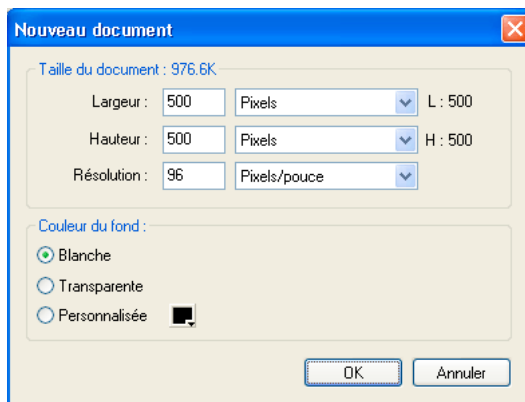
Nouveau document

Taille du document : 976.6K

Largeur : 500 Pixels L : 500

Hauteur : 500 Pixels H : 500

Résolution : 96 Pixels/pouce

Couleur du fond :

Blanche

Transparente

Personnalisée

OK

Annuler